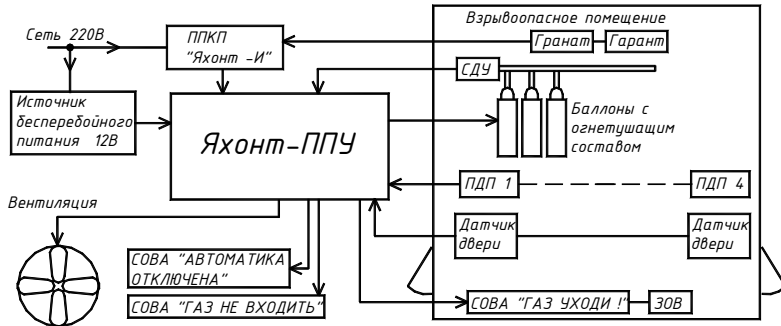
Взрывоопасное помещение

Сеть 220В

ППКП "Яхонт -И"

Гранат

Гарант

СДУ

Источник бесперебойного питания 12В

Яхонт-ППУ

Баллоны с огнетушащим составом

Вентиляция

ПДП 1

ПДП 4

Датчик двери

Датчик двери

СОВА "АВТОМАТИКА ОТКЛЮЧЕНА"

СОВА "ГАЗ НЕ ВХОДИТЬ"

СОВА "ГАЗ УХОДИ !"

ЗОВ